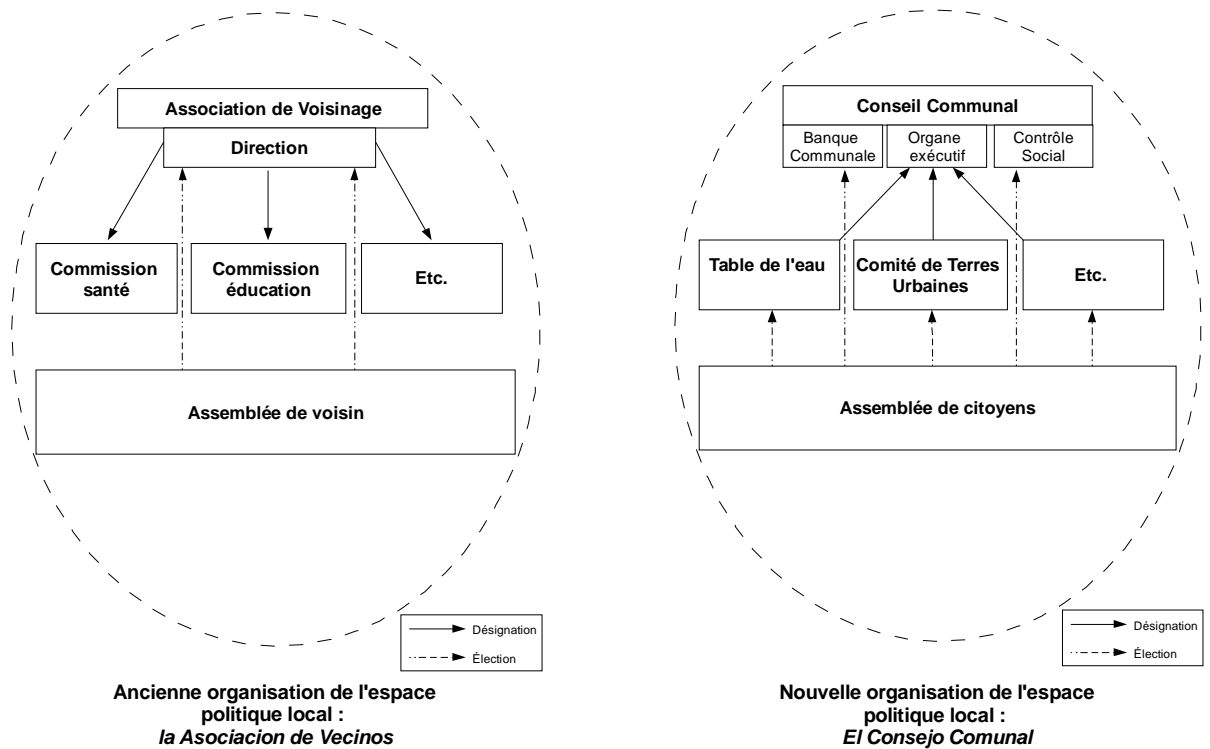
Association de Voisinage

Direction

Commission santé

Commission éducation

Etc.

Assemblée de voisin

Désignation

Élection

Ancienne organisation de l'espace politique local : *la Asociacion de Vecinos*

Conseil Communal

Banque Communale

Organe exécutif

Contrôle Social

Table de l'eau

Comité de Terres Urbaines

Etc.

Assemblée de citoyens

Désignation

Élection

Nouvelle organisation de l'espace politique local : *El Consejo Comunal*